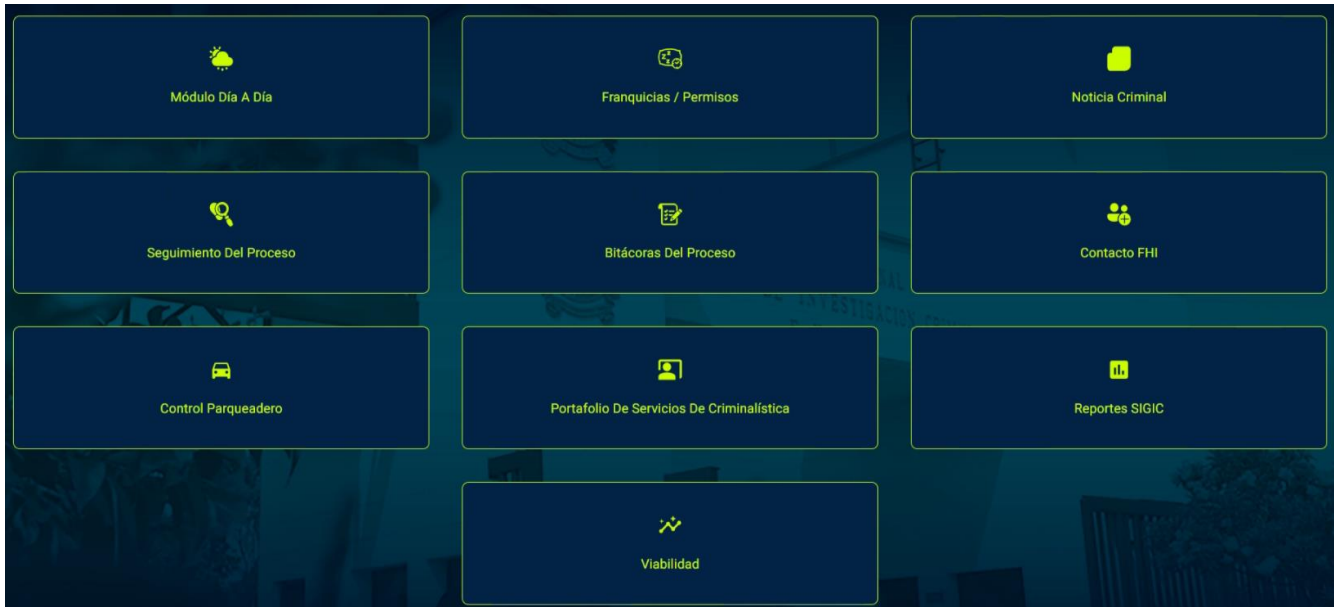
Módulo Día A Día

Franquicias / Permisos

Noticia Criminal

Seguimiento Del Proceso

Bitácoras Del Proceso

Contacto FHI

Control Parqueadero

Portafolio De Servicios De Criminalística

Reportes SIGIC

Viabilidad